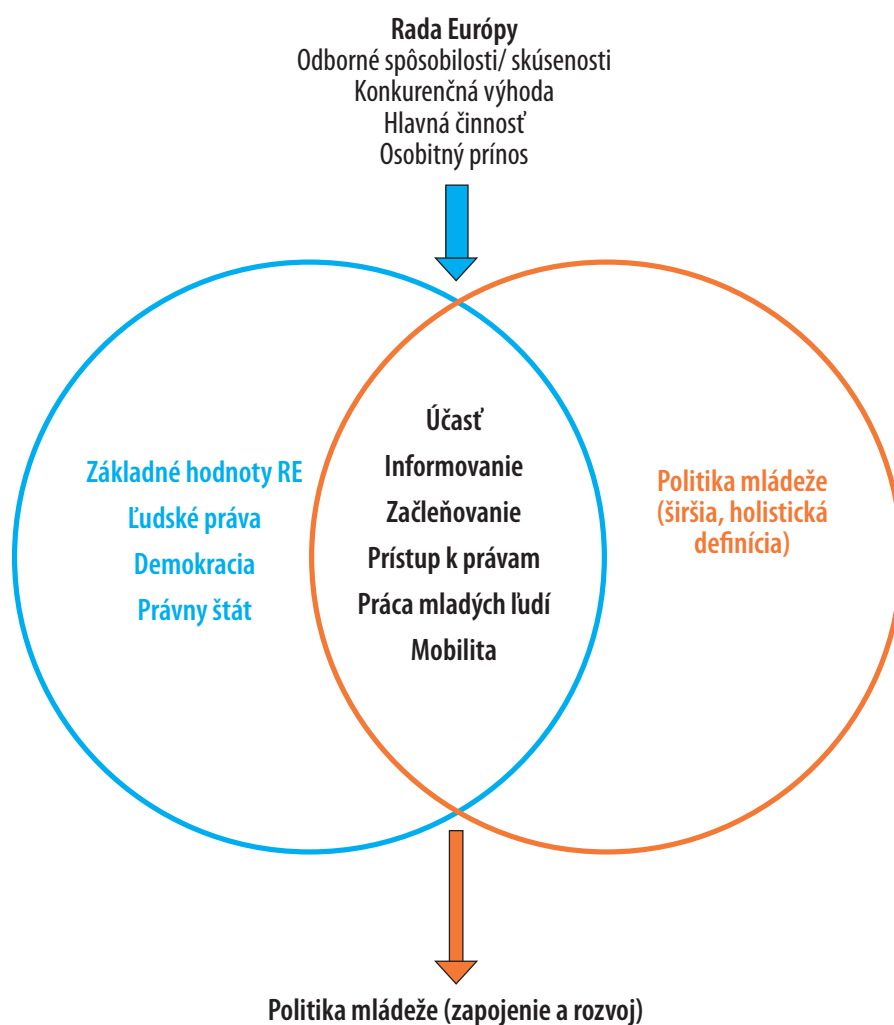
Rada Európy
Odborné spôsobilosti/ skúsenosti
Konkurenčná výhoda
Hlavná činnosť
Osobitný prínos

Základné hodnoty RE
Ľudské práva
Demokracia
Právny štát

Účasť
Informovanie
Začleňovanie
Prístup k právam
Práca mladých ľudí
Mobilita

Politika mládeže
(širšia, holistická definícia)

Politika mládeže (zapojenie a rozvoj)